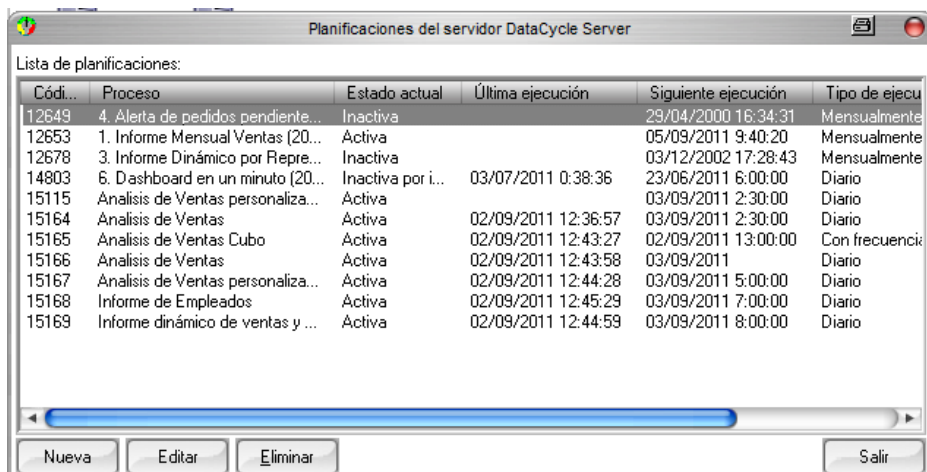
Planificaciones del servidor DataCycle Server

Lista de planificaciones:

| Códi... | Proceso | Estado actual | Última ejecución | Siguiente ejecución | Tipo de ejecu |
|---|---|---|---|---|---|
| 12649 | 4. Alerta de pedidos pendiente... | Inactiva | | 29/04/2000 16:34:31 | Mensualmente |
| 12653 | 1. Informe Mensual Ventas (20... | Activa | | 05/09/2011 9:40:20 | Mensualmente |
| 12678 | 3. Informe Dinámico por Repre... | Inactiva | | 03/12/2002 17:28:43 | Mensualmente |
| 14803 | 6. Dashboard en un minuto (20... | Inactiva por i... | 03/07/2011 0:38:36 | 23/06/2011 6:00:00 | Diario |
| 15115 | Analisis de Ventas personaliza... | Activa | | 03/09/2011 2:30:00 | Diario |
| 15164 | Analisis de Ventas | Activa | 02/09/2011 12:36:57 | 03/09/2011 2:30:00 | Diario |
| 15165 | Analisis de Ventas Cubo | Activa | 02/09/2011 12:43:27 | 02/09/2011 13:00:00 | Con frecuenci |
| 15166 | Analisis de Ventas | Activa | 02/09/2011 12:43:58 | 03/09/2011 | Diario |
| 15167 | Analisis de Ventas personaliza... | Activa | 02/09/2011 12:44:28 | 03/09/2011 5:00:00 | Diario |
| 15168 | Informe de Empleados | Activa | 02/09/2011 12:45:29 | 03/09/2011 7:00:00 | Diario |
| 15169 | Informe dinámico de ventas y ... | Activa | 02/09/2011 12:44:59 | 03/09/2011 8:00:00 | Diario |

Nueva Editar Eliminar Salir